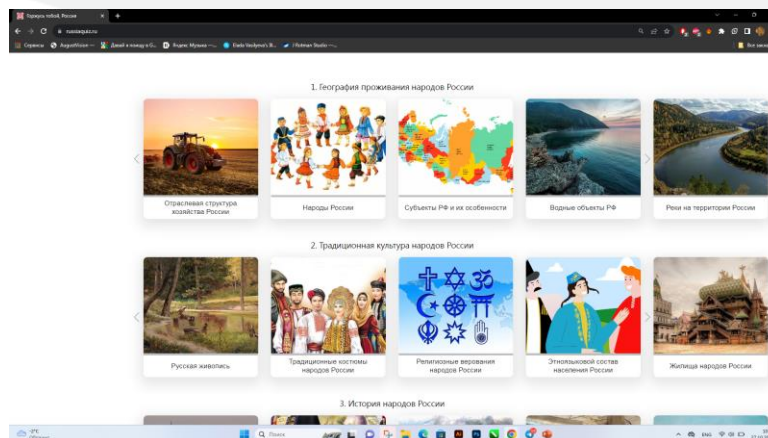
Горжусь тобой, Россия

russiaquiz.ru

Сервисы AugustMovie Давай я помогу в G... Яндекс Музыка Dada Vasilyeva's Я... Fotman Studio Все закладки

1. География проживания народов России

Отраслевая структура хозяйства России

Народы России

Субъекты РФ и их особенности

Водные объекты РФ

Реки на территории России

2. Традиционная культура народов России

Русская живопись

Традиционные костюмы народов России

Религиозные верования народов России

Этноязыковой состав населения России

Жилища народов России

3. История народов России

Поиск

ENG